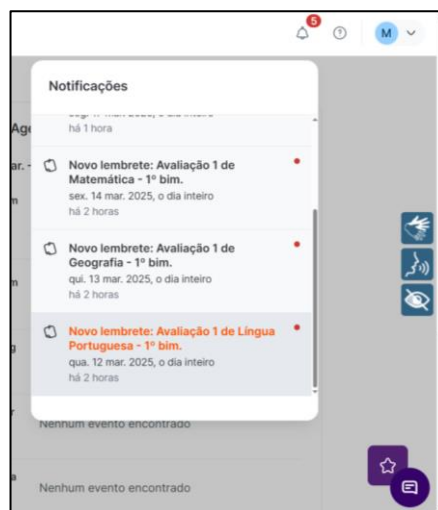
5

M

Notificações

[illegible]
há 1 hora

Ag

ar. -

Novo lembrete: Avaliação 1 de Matemática - 1º bim.
sex. 14 mar. 2025, o dia inteiro
há 2 horas

Novo lembrete: Avaliação 1 de Geografia - 1º bim.
qui. 13 mar. 2025, o dia inteiro
há 2 horas

Novo lembrete: Avaliação 1 de Língua Portuguesa - 1º bim.
qua. 12 mar. 2025, o dia inteiro
há 2 horas

Nenhum evento encontrado

Nenhum evento encontrado